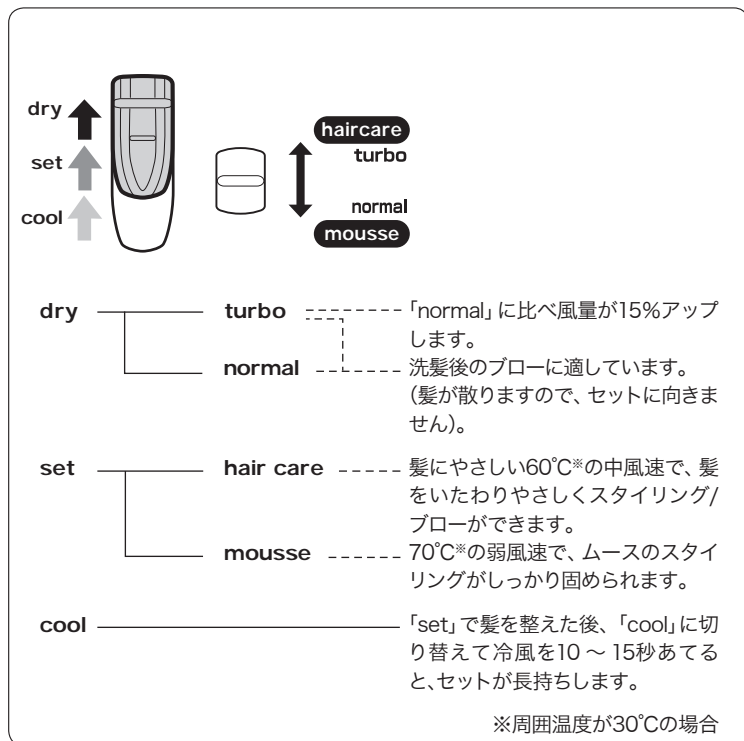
dry
set
cool

haircare
turbo
normal
mousse

dry — turbo 「normal」に比べ風量が15%アップします。
normal 洗髪後のブローに適しています。(髪が散りますので、セットに向きません)。

set — hair care 髪にやさしい60℃※の中風速で、髪をいたわりやさしくスタイリング/ブローができます。
mousse 70℃※の弱風速で、ムースのスタイリングがしっかり固められます。

cool 「set」で髪を整えた後、「cool」に切り替えて冷風を10 ～ 15秒あてると、セットが長持ちします。

※周囲温度が30℃の場合